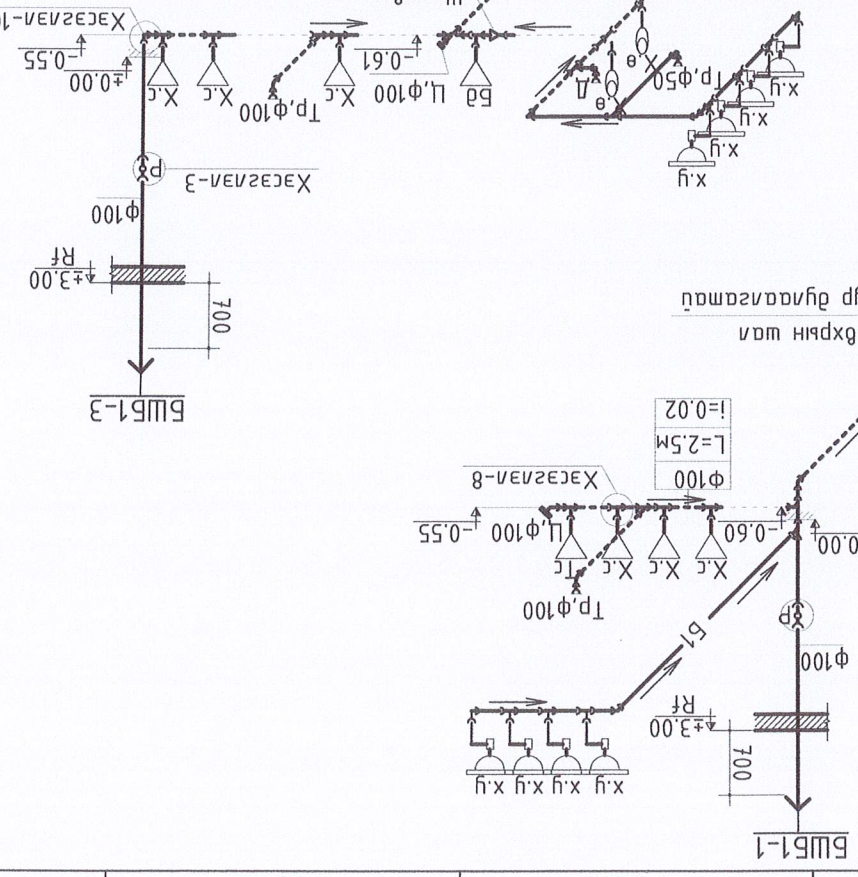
БШБ1-1

700

±3.00
RF

ф100

ХР

±0.00

Б1

Х.ц Х.ц Х.ц Х.ц

Тр,ф100

Тс Х.с Х.с Х.с

Ц,ф100 -0.55

-0.60

Хесэлзүй-8

ф100
L=2.5м
i=0.02

Өхрийн ион
фудналзүй

БШБ1-3

700

±3.00
RF

ф100

Хесэлзүй-3

ХР

±0.00
-0.55

Хесэлзүй-1

Х.с Х.с

Тр,ф100

Х.с

-0.61

Бб Ц,ф100

Х.ц

Х.ц

Х.ц

Х.ц

Тр,ф50

Хө

Дө